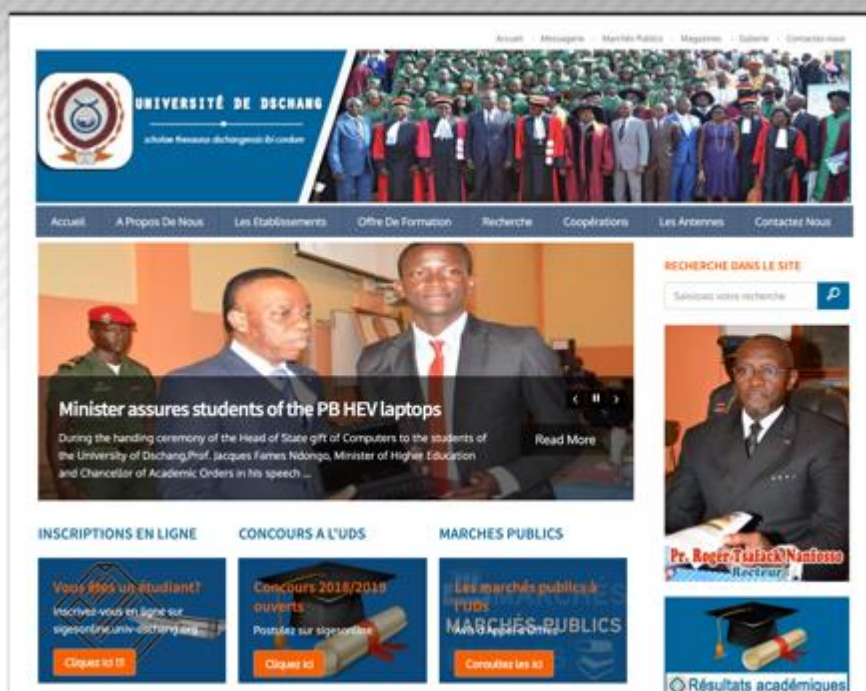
Accueil · Messagerie · Marchés Publics · Magazines · Galerie · Contactez-nous

UNIVERSITÉ DE DSCHANG

scholae thesaurus dschangensis ibi cordum

Accueil A Propos De Nous Les Etablissements Offre De Formation Recherche Coopérations Les Antennes Contactez Nous

Minister assures students of the PB HEV laptops

During the handing ceremony of the Head of State gift of Computers to the students of the University of Dschang,Prof. Jacques Fames Ndongo, Minister of Higher Education and Chancellor of Academic Orders in his speech ...

Read More

RECHERCHE DANS LE SITE

Saisissez votre recherche

Pr. Roger Tsafack Nanfosso
Recteur

INSCRIPTIONS EN LIGNE

Vous êtes un étudiant?
Inscrivez-vous en ligne sur sigesonline.univ-dschang.org

Cliquez ici !!!

CONCOURS A L'UDS

Concours 2018/2019 ouverts
Postulez sur sigesonline

Cliquez ici

MARCHES PUBLICS

Les marchés publics à l'UDs
MARCHÉS PUBLICS
Avis d'Appel d'Offres

Consultez les ici

Résultats académiques